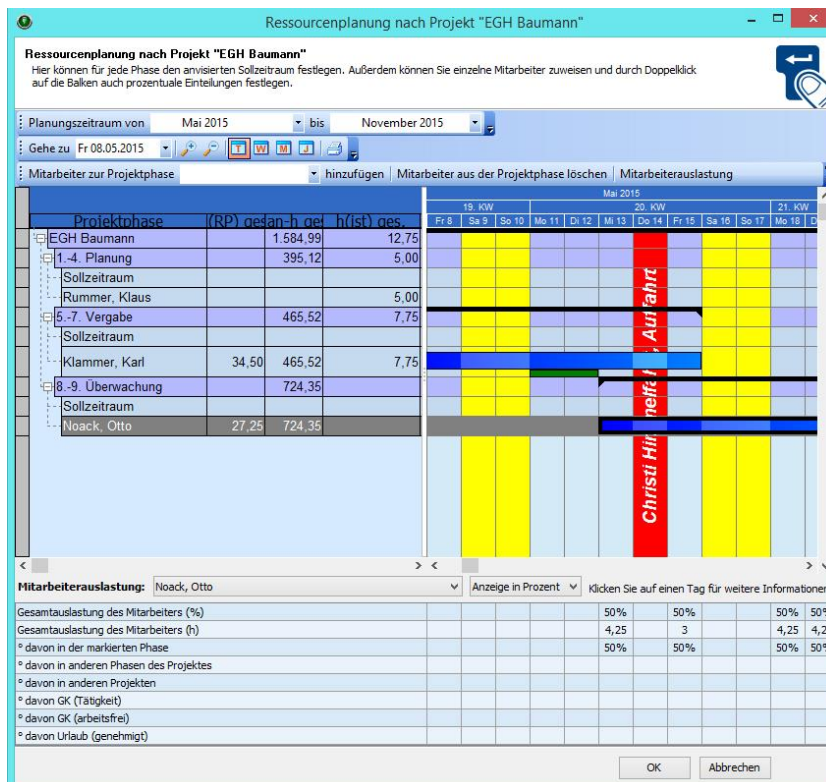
Ressourcenplanung nach Projekt "EGH Baumann"

Ressourcenplanung nach Projekt "EGH Baumann"
Hier können für jede Phase den anvisierten Sollzeitraum festlegen. Außerdem können Sie einzelne Mitarbeiter zuweisen und durch Doppelklick auf die Balken auch prozentuale Einteilungen festlegen.

Planungszeitraum von Mai 2015 bis November 2015

Gehe zu Fr 08.05.2015

Mitarbeiter zur Projektphase hinzufügen | Mitarbeiter aus der Projektphase löschen | Mitarbeiterauslastung

| Projektphase | (RP) ges. | an-h ges. | h(ist) ges. |
|---|---|---|---|
| EGH Baumann | | 1.584,99 | 12,75 |
| 1.-4. Planung | | 395,12 | 5,00 |
| Sollzeitraum | | | |
| Rummer, Klaus | | | 5,00 |
| 5.-7. Vergabe | | 465,52 | 7,75 |
| Sollzeitraum | | | |
| Klammer, Karl | 34,50 | 465,52 | 7,75 |
| 8.-9. Überwachung | | 724,35 | |
| Sollzeitraum | | | |
| Noack, Otto | 27,25 | 724,35 | |

Mai 2015
19. KW | 20. KW | 21. KW
Fr 8 | Sa 9 | So 10 | Mo 11 | Di 12 | Mi 13 | Do 14 | Fr 15 | Sa 16 | So 17 | Mo 18

Christi Himmelfahrt, Auffahrt

Mitarbeiterauslastung: Noack, Otto | Anzeige in Prozent | Klicken Sie auf einen Tag für weitere Informationen

| | | | | | | | | | | | |
|---|---|---|---|---|---|---|---|---|---|---|---|
| Gesamtauslastung des Mitarbeiters (%) | | | | | | 50% | | 50% | | | 50% | 50% |
| Gesamtauslastung des Mitarbeiters (h) | | | | | | 4,25 | | 3 | | | 4,25 | 4,2 |
| ° davon in der markierten Phase | | | | | | 50% | | 50% | | | 50% | 50% |
| ° davon in anderen Phasen des Projektes | | | | | | | | | | | | |
| ° davon in anderen Projekten | | | | | | | | | | | | |
| ° davon GK (Tätigkeit) | | | | | | | | | | | | |
| ° davon GK (arbeitsfrei) | | | | | | | | | | | | |
| ° davon Urlaub (genehmigt) | | | | | | | | | | | | |

OK | Abbrechen